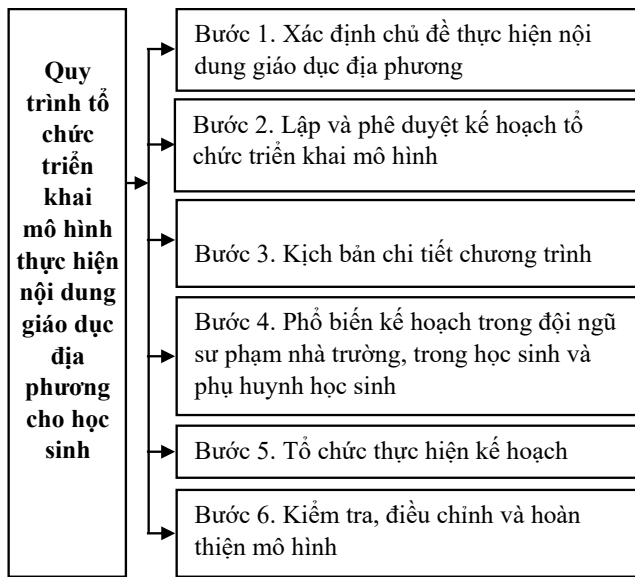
Quy trình tổ chức triển khai mô hình thực hiện nội dung giáo dục địa phương cho học sinh

Bước 1. Xác định chủ đề thực hiện nội dung giáo dục địa phương

Bước 2. Lập và phê duyệt kế hoạch tổ chức triển khai mô hình

Bước 3. Kịch bản chi tiết chương trình

Bước 4. Phổ biến kế hoạch trong đội ngũ sư phạm nhà trường, trong học sinh và phụ huynh học sinh

Bước 5. Tổ chức thực hiện kế hoạch

Bước 6. Kiểm tra, điều chỉnh và hoàn thiện mô hình